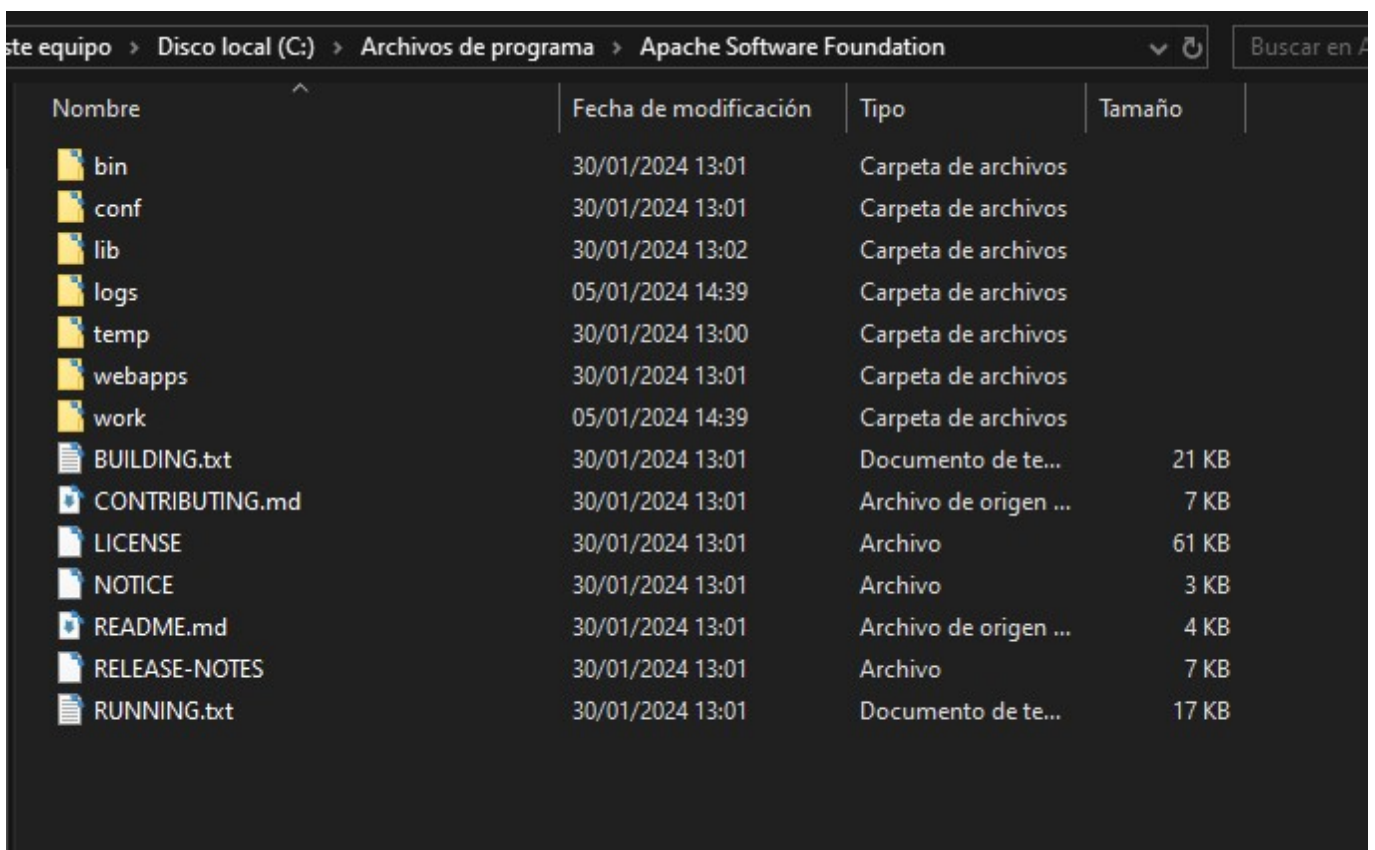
ste equipo › Disco local (C:) › Archivos de programa › Apache Software Foundation

Buscar en A

| Nombre | Fecha de modificación | Tipo | Tamaño |
|---|---|---|---|
| bin | 30/01/2024 13:01 | Carpeta de archivos | |
| conf | 30/01/2024 13:01 | Carpeta de archivos | |
| lib | 30/01/2024 13:02 | Carpeta de archivos | |
| logs | 05/01/2024 14:39 | Carpeta de archivos | |
| temp | 30/01/2024 13:00 | Carpeta de archivos | |
| webapps | 30/01/2024 13:01 | Carpeta de archivos | |
| work | 05/01/2024 14:39 | Carpeta de archivos | |
| BUILDING.txt | 30/01/2024 13:01 | Documento de te... | 21 KB |
| CONTRIBUTING.md | 30/01/2024 13:01 | Archivo de origen ... | 7 KB |
| LICENSE | 30/01/2024 13:01 | Archivo | 61 KB |
| NOTICE | 30/01/2024 13:01 | Archivo | 3 KB |
| README.md | 30/01/2024 13:01 | Archivo de origen ... | 4 KB |
| RELEASE-NOTES | 30/01/2024 13:01 | Archivo | 7 KB |
| RUNNING.txt | 30/01/2024 13:01 | Documento de te... | 17 KB |